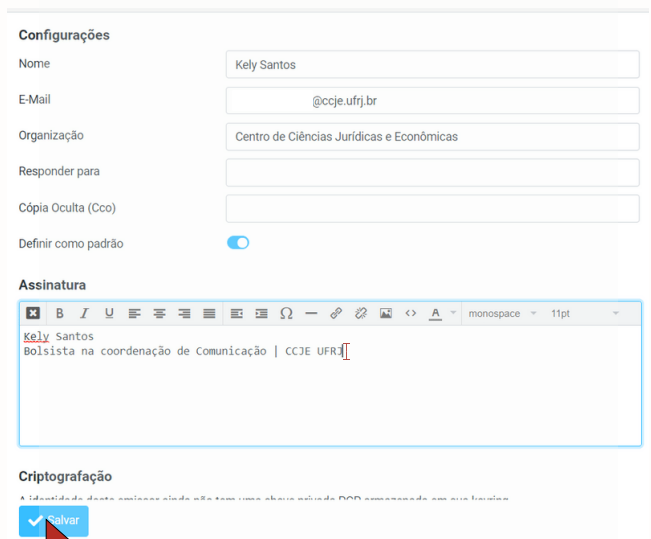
Configurações

Nome Kely Santos

E-Mail @ccje.ufrj.br

Organização Centro de Ciências Jurídicas e Econômicas

Responder para

Cópia Oculta (Cco)

Definir como padrão

Assinatura

B I U Ω A monospace 11pt

Kely Santos
Bolsista na coordenação de Comunicação | CCJE UFRJ

Criptografação

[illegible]

Salvar